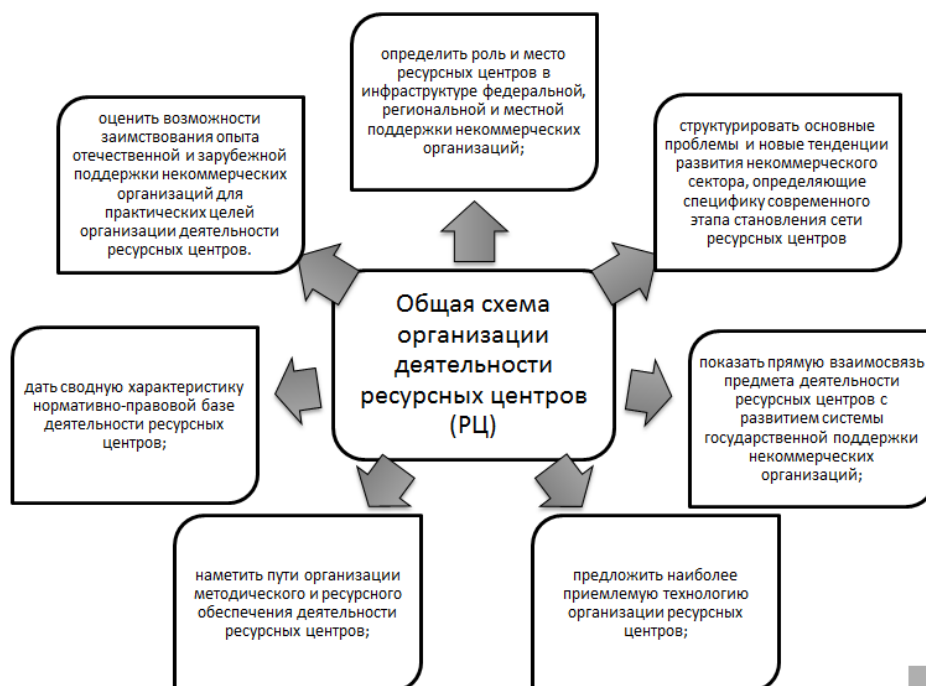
определить роль и место ресурсных центров в инфраструктуре федеральной, региональной и местной поддержки некоммерческих организаций;

оценить возможности заимствования опыта отечественной и зарубежной поддержки некоммерческих организаций для практических целей организации деятельности ресурсных центров.

структурировать основные проблемы и новые тенденции развития некоммерческого сектора, определяющие специфику современного этапа становления сети ресурсных центров

Общая схема организации деятельности ресурсных центров (РЦ)

дать сводную характеристику нормативно-правовой базе деятельности ресурсных центров;

показать прямую взаимосвязь предмета деятельности ресурсных центров с развитием системы государственной поддержки некоммерческих организаций;

наметить пути организации методического и ресурсного обеспечения деятельности ресурсных центров;

предложить наиболее приемлемую технологию организации ресурсных центров;